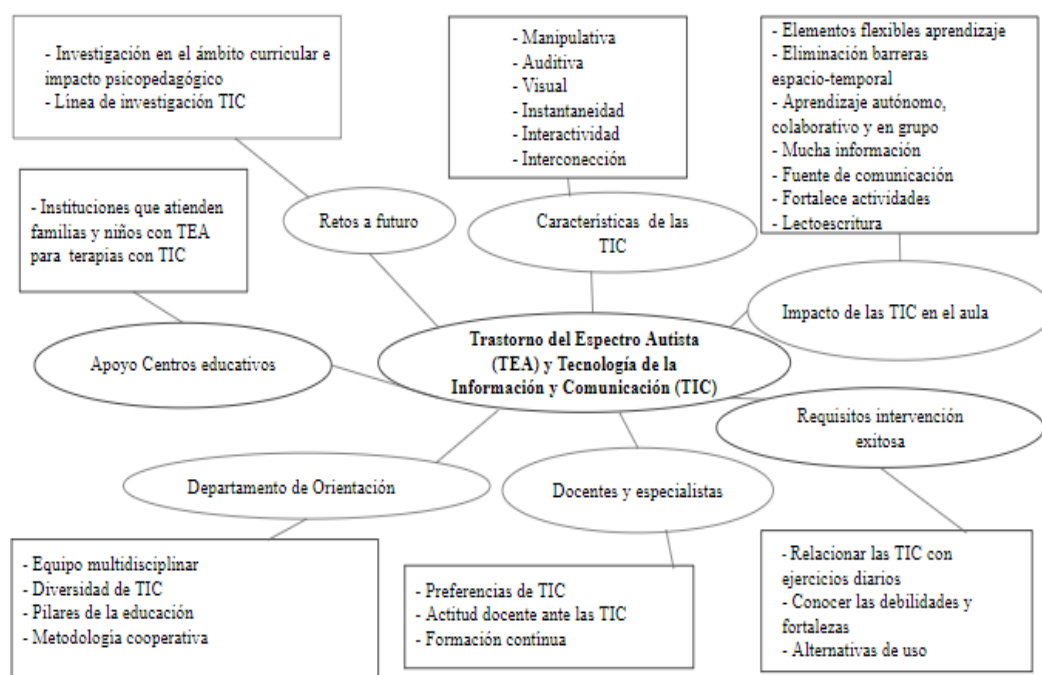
- Investigación en el ámbito curricular e impacto psicopedagógico
- Línea de investigación TIC

- Manipulativa
- Auditiva
- Visual
- Instantaneidad
- Interactividad
- Interconección

- Elementos flexibles aprendizaje
- Eliminación barreras espacio-temporal
- Aprendizaje autónomo, colaborativo y en grupo
- Mucha información
- Fuente de comunicación
- Fortalece actividades
- Lectoescritura

- Instituciones que atienden familias y niños con TEA para terapias con TIC

Retos a futuro

Características de las TIC

Impacto de las TIC en el aula

Trastorno del Espectro Autista (TEA) y Tecnología de la Información y Comunicación (TIC)

Apoyo Centros educativos

Requisitos intervención exitosa

Departamento de Orientación

Docentes y especialistas

- Equipo multidisciplinar
- Diversidad de TIC
- Pilares de la educación
- Metodología cooperativa

- Preferencias de TIC
- Actitud docente ante las TIC
- Formación continua

- Relacionar las TIC con ejercicios diarios
- Conocer las debilidades y fortalezas
- Alternativas de uso